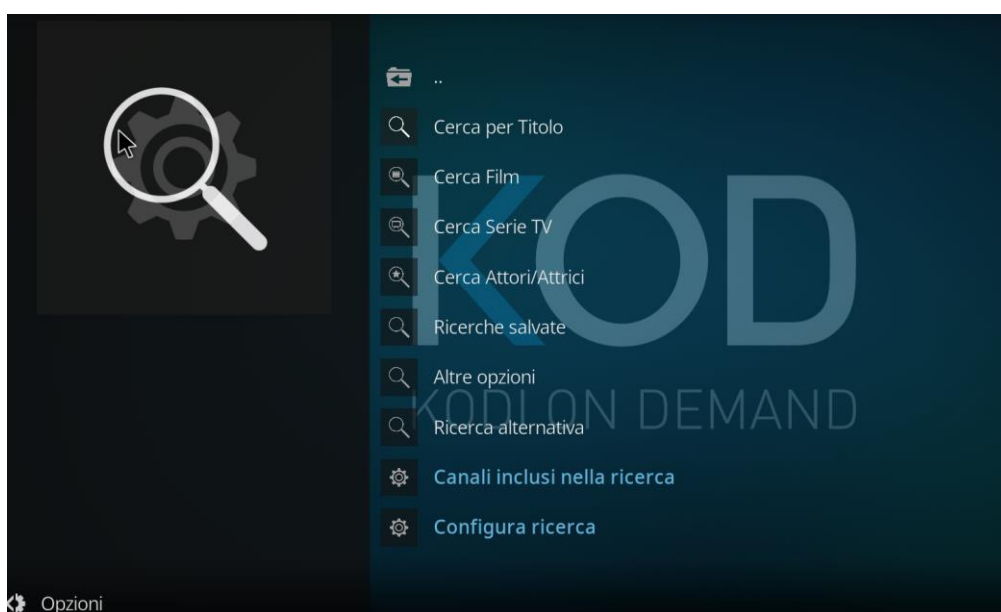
..

Cerca per Titolo

Cerca Film

Cerca Serie TV

Cerca Attori/Attrici

Ricerche salvate

Altre opzioni

Ricerca alternativa

Canali inclusi nella ricerca

Configura ricerca

KOD

KODI ON DEMAND

Opzioni